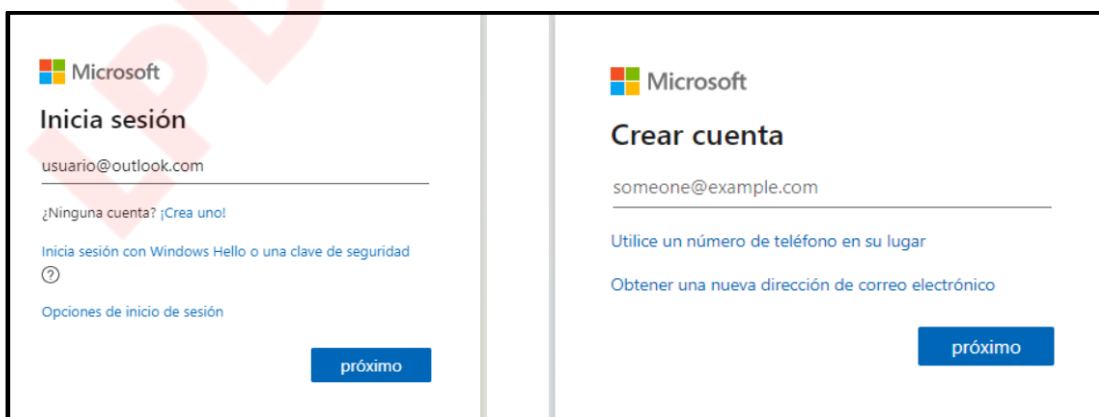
Microsoft

Inicia sesión

usuario@outlook.com

¿Ninguna cuenta? ¡Crea uno!

Inicia sesión con Windows Hello o una clave de seguridad

?

Opciones de inicio de sesión

próximo

Microsoft

Crear cuenta

someone@example.com

Utilice un número de teléfono en su lugar

Obtener una nueva dirección de correo electrónico

próximo